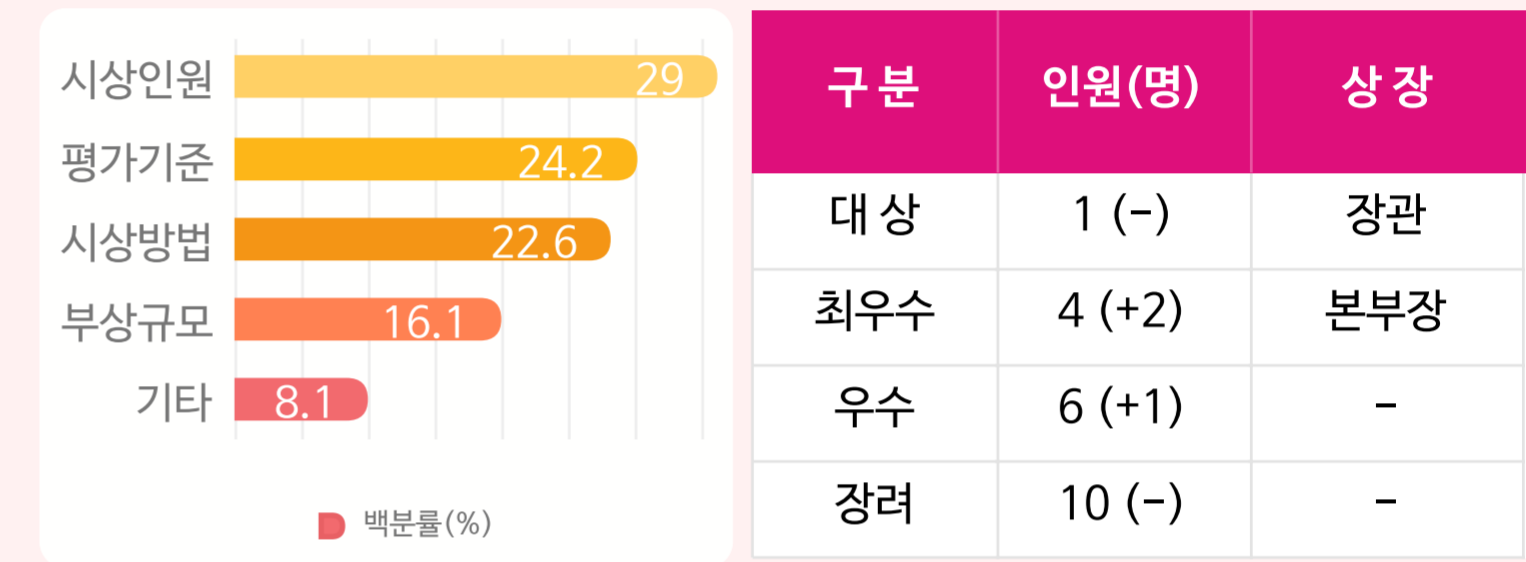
시상인원 29
평가기준 24.2
시상방법 22.6
부상규모 16.1
기타 8.1

백분률(%)

| 구 분 | 인원(명) | 상 장 |
|---|---|---|
| 대 상 | 1 (-) | 장관 |
| 최우수 | 4 (+2) | 본부장 |
| 우수 | 6 (+1) | - |
| 장려 | 10 (-) | - |